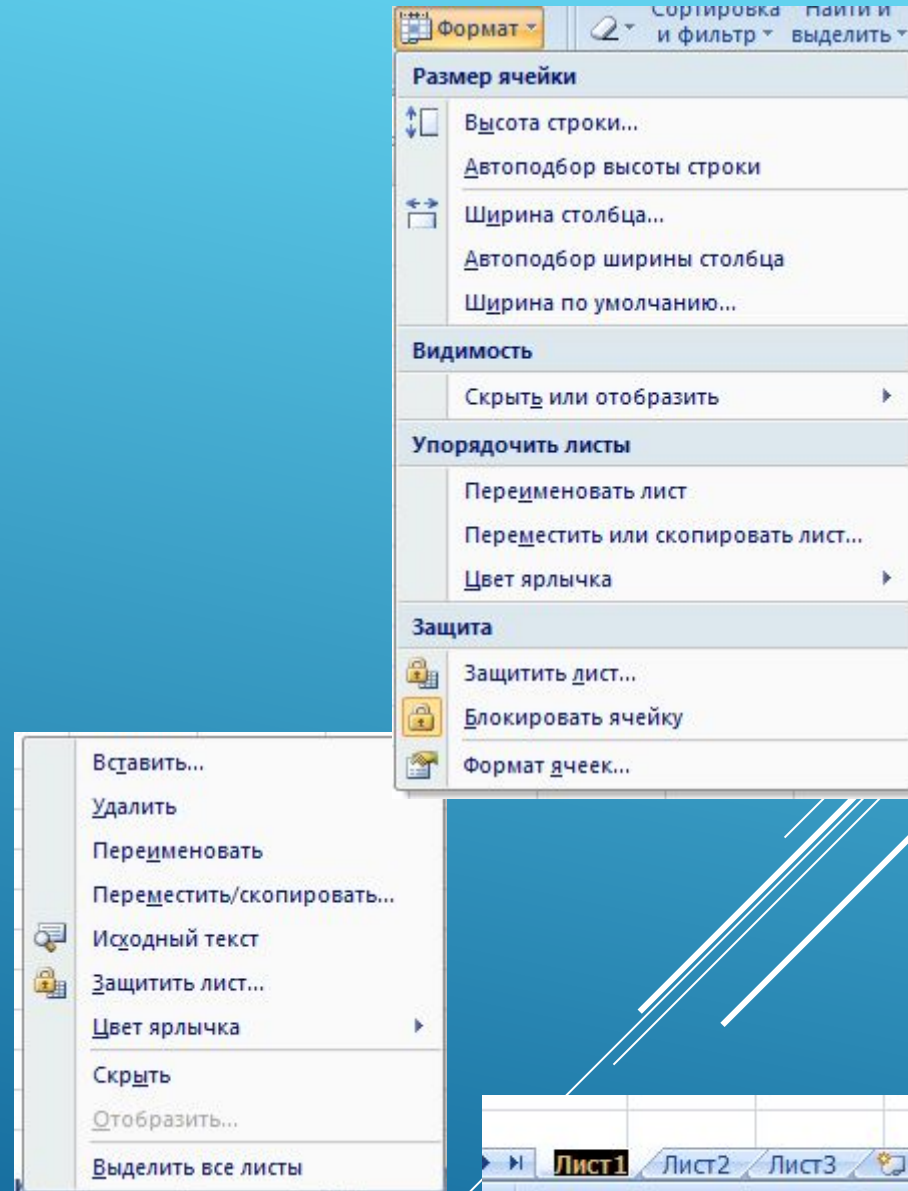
Формат

Сортировка и фильтр

Найти и выделить

Размер ячейки

Высота строки...

Автоподбор высоты строки

Ширина столбца...

Автоподбор ширины столбца

Ширина по умолчанию...

Видимость

Скрыть или отобразить

Упорядочить листы

Переименовать лист

Переместить или скопировать лист...

Цвет ярлычка

Защита

Защитить лист...

Блокировать ячейку

Формат ячеек...

Вставить...

Удалить

Переименовать

Переместить/скопировать...

Исходный текст

Защитить лист...

Цвет ярлычка

Скрыть

Отобразить...

Выделить все листы

Лист1 Лист2 Лист3